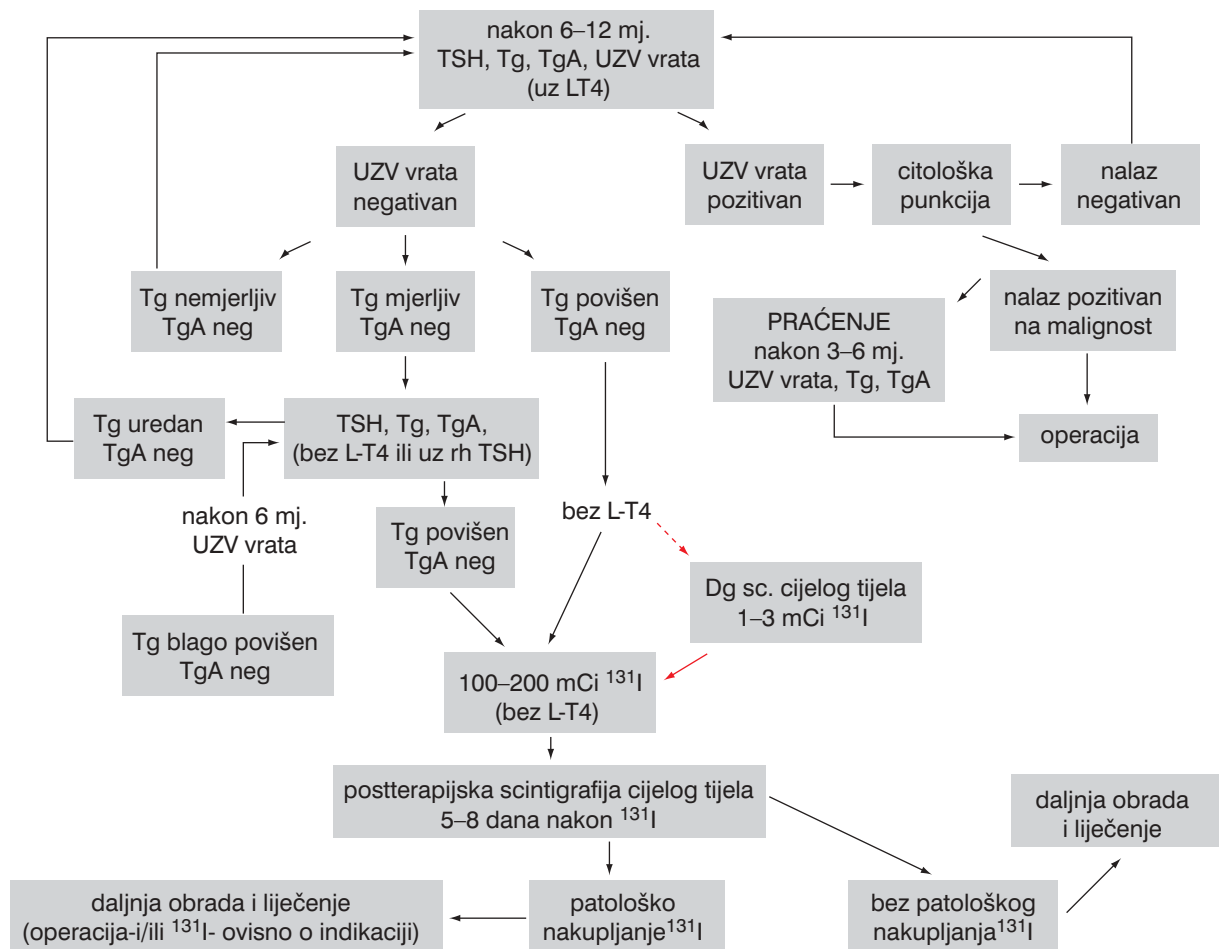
nakon 6–12 mj.
TSH, Tg, TgA, UZV vrata
(uz LT4)

UZV vrata
negativan

UZV vrata
pozitivan

citološka
punkcija

nalaz
negativan

Tg nemjerljiv
TgA neg

Tg mjerljiv
TgA neg

Tg povišen
TgA neg

nalaz pozitivan
na malignost

PRAĆENJE
nakon 3–6 mj.
UZV vrata, Tg, TgA

Tg uredan
TgA neg

TSH, Tg, TgA,
(bez L-T4 ili uz rh TSH)

operacija

nakon 6 mj.
UZV vrata

Tg povišen
TgA neg

bez L-T4

Dg sc. cijelog tijela
1–3 mCi $^{131}$I

Tg blago povišen
TgA neg

100–200 mCi $^{131}$I
(bez L-T4)

postterapijska scintigrafija cijelog tijela
5–8 dana nakon $^{131}$I

daljnja obrada
i liječenje

daljnja obrada i liječenje
(operacija-i/ili $^{131}$I- ovisno o indikaciji)

patološko
nakupljanje$^{131}$I

bez patološkog
nakupljanja$^{131}$I